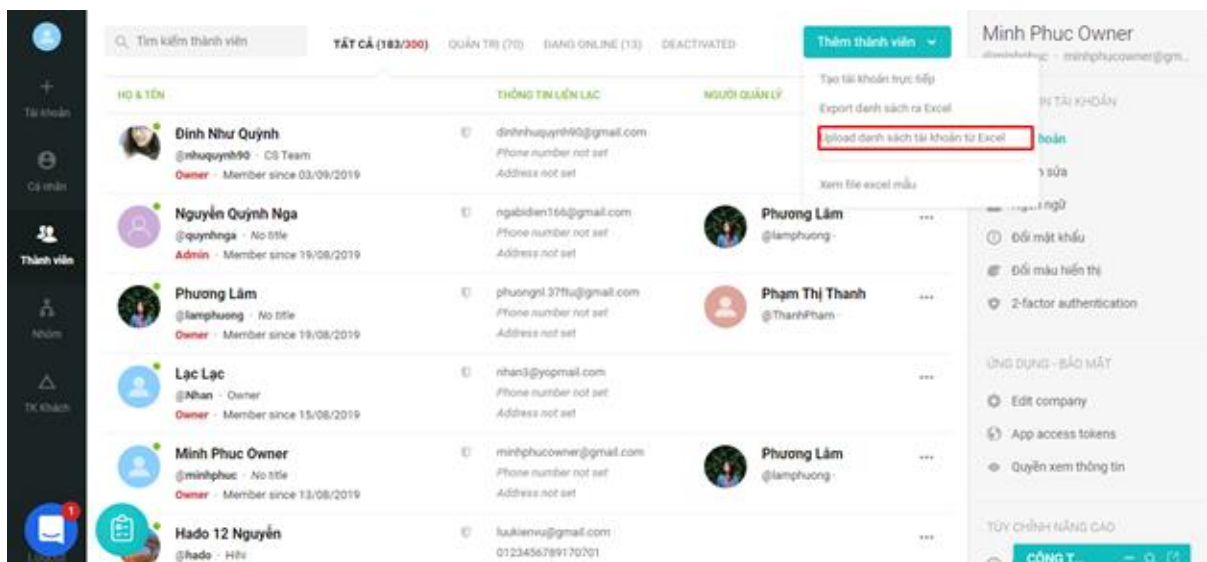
+
Tài khoản
Cá nhân
Thành viên
Nhóm
TK Khách

Tìm kiếm thành viên
TẤT CẢ (183/300) QUẢN TRỊ (70) ĐANG ONLINE (13) DEACTIVATED
Thêm thành viên

Tạo tài khoản trực tiếp
Export danh sách ra Excel
Upload danh sách tài khoản từ Excel
Xem file excel mẫu

| HỌ & TÊN | THÔNG TIN LIÊN LẠC | NGƯỜI QUẢN LÝ |
|---|---|---|
| Đinh Như Quỳnh @nhuquynh90 · CS Team Owner · Member since 03/09/2019 | dinhnhuquynh90@gmail.com Phone number not set Address not set | |
| Nguyễn Quỳnh Nga @quynhnga · No title Admin · Member since 19/08/2019 | ngabidien166@gmail.com Phone number not set Address not set | Phương Lâm @lamphuong · |
| Phương Lâm @lamphuong · No title Owner · Member since 19/08/2019 | phuongnl.37ftu@gmail.com Phone number not set Address not set | Phạm Thị Thanh @ThanhPham · |
| Lạc Lạc @Nhan · Owner Owner · Member since 15/08/2019 | nhan3@yopmail.com Phone number not set Address not set | |
| Minh Phuc Owner @minhphuc · No title Owner · Member since 13/08/2019 | minhphucowner@gmail.com Phone number not set Address not set | Phương Lâm @lamphuong · |
| Hado 12 Nguyễn @hado · Hihi | luukienvu@gmail.com 0123456789170701 | |

Minh Phuc Owner
@minhphuc · minhphucowner@gm...
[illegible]N TÀI KHOẢN
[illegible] khoản
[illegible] sửa
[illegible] ngữ
Đổi mật khẩu
Đổi màu hiển thị
2-factor authentication
ỨNG DỤNG - BẢO MẬT
Edit company
App access tokens
Quyền xem thông tin
TÙY CHỈNH NÂNG CAO
CÔNG T...